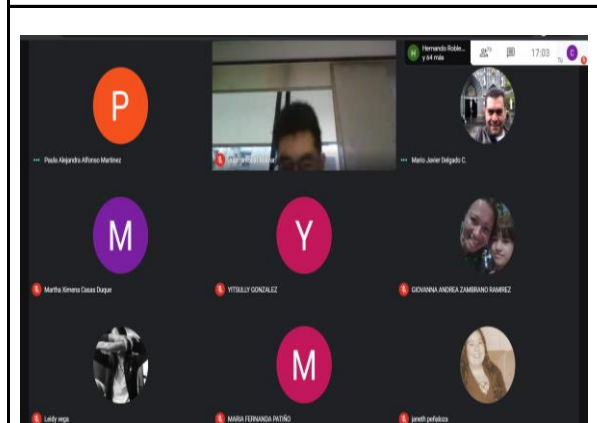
H Hernando Roble... y 64 más

17:03

Tú

C

P

Paula Alejandra Alfonso Martinez

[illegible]

Mario Javier Delgado C.

M

Martha Ximena Casas Duque

Y

YITSULLY GONZALEZ

GIOVANNA ANDREA ZAMBRANO RAMIREZ

Leidy vega

M

MARIA FERNANDA PATIÑO

janeth peñaloza